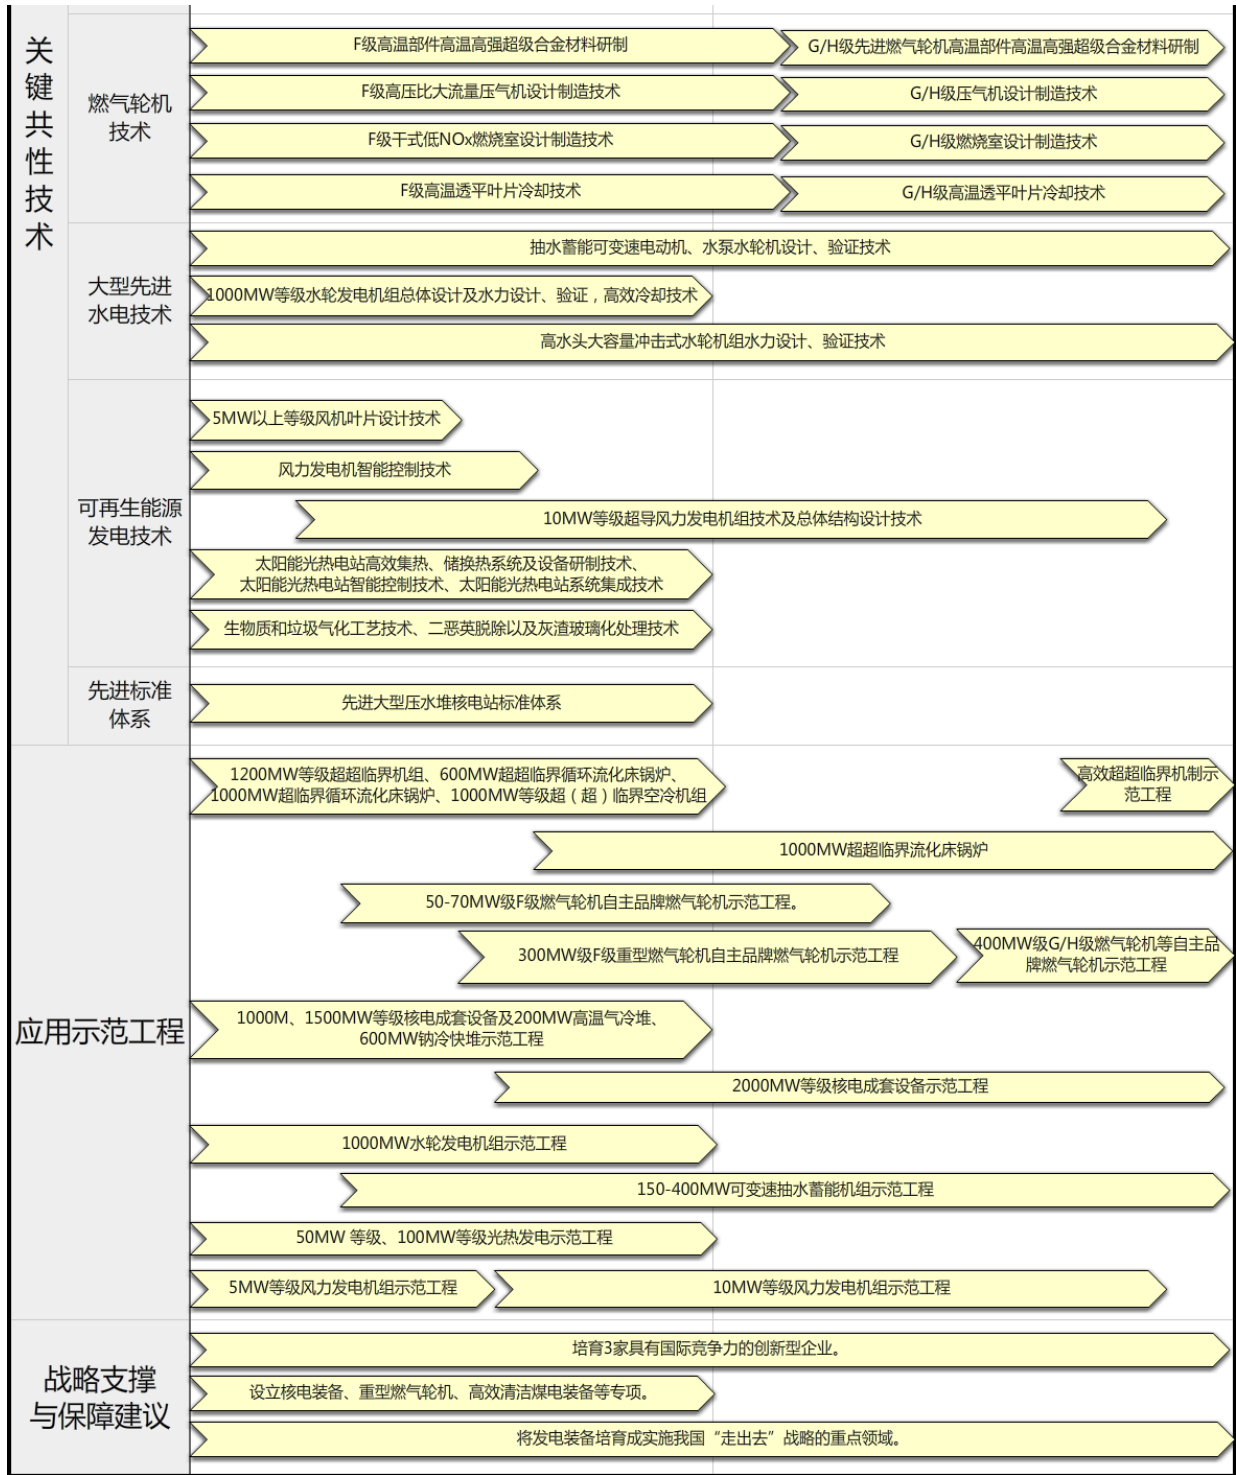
关键共性技术

燃气轮机技术

F级高温部件高温高强超级合金材料研制
G/H级先进燃气轮机高温部件高温高强超级合金材料研制
F级高压比大流量压气机设计制造技术
G/H级压气机设计制造技术
F级干式低NOx燃烧室设计制造技术
G/H级燃烧室设计制造技术
F级高温透平叶片冷却技术
G/H级高温透平叶片冷却技术

大型先进水电技术

抽水蓄能可变速电动机、水泵水轮机设计、验证技术
1000MW等级水轮发电机组总体设计及水力设计、验证，高效冷却技术
高水头大容量冲击式水轮机组水力设计、验证技术

可再生能源发电技术

5MW以上等级风机叶片设计技术
风力发电机智能控制技术
10MW等级超导风力发电机组技术及总体结构设计技术
太阳能光热电站高效集热、储换热系统及设备研制技术、太阳能光热电站智能控制技术、太阳能光热电站系统集成技术
生物质和垃圾气化工艺技术、二恶英脱除以及灰渣玻璃化处理技术

先进标准体系

先进大型压水堆核电站标准体系

应用示范工程

1200MW等级超超临界机组、600MW超超临界循环流化床锅炉、1000MW超临界循环流化床锅炉、1000MW等级超（超）临界空冷机组
高效超超临界机制示范工程
1000MW超超临界流化床锅炉
50-70MW级F级燃气轮机自主品牌燃气轮机示范工程。
300MW级F级重型燃气轮机自主品牌燃气轮机示范工程
400MW级G/H级燃气轮机等自主品牌燃气轮机示范工程
1000M、1500MW等级核电成套设备及200MW高温气冷堆、600MW钠冷快堆示范工程
2000MW等级核电成套设备示范工程
1000MW水轮发电机组示范工程
150-400MW可变速抽水蓄能机组示范工程
50MW 等级、100MW等级光热发电示范工程
5MW等级风力发电机组示范工程
10MW等级风力发电机组示范工程

战略支撑与保障建议

培育3家具有国际竞争力的创新型企业。
设立核电装备、重型燃气轮机、高效清洁煤电装备等专项。
将发电装备培育成实施我国“走出去”战略的重点领域。